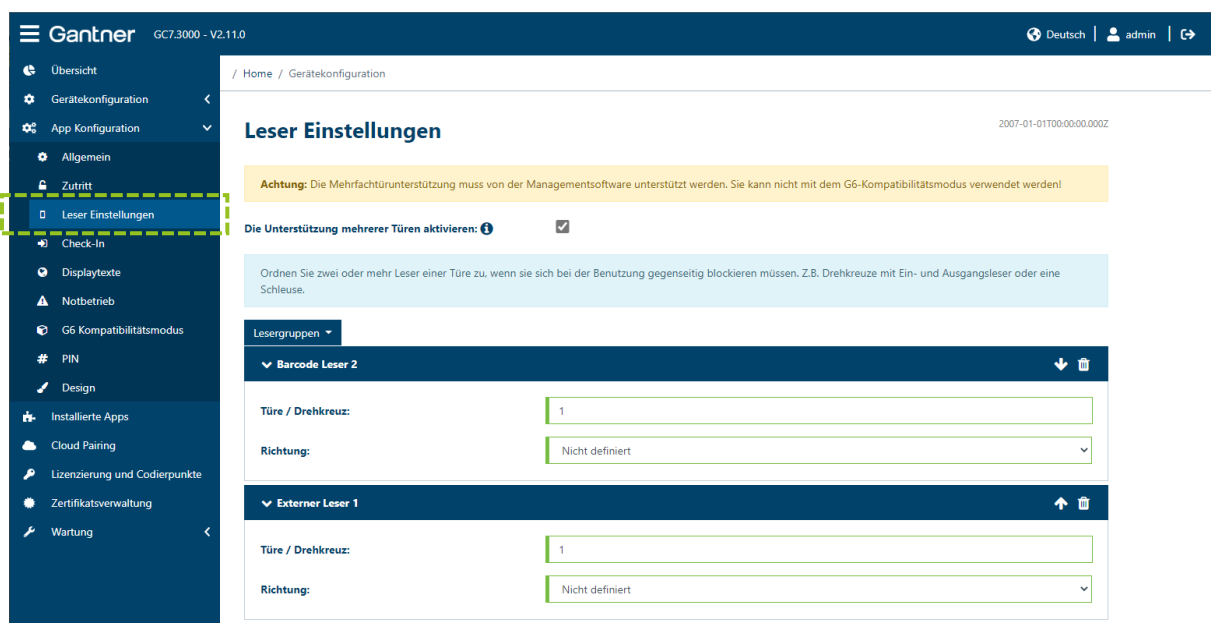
Gantner GC7.3000 - V2.11.0

Deutsch | admin

Übersicht
Gerätekonfiguration
App Konfiguration
Allgemein
Zutritt
Leser Einstellungen
Check-In
Displaytexte
Notbetrieb
G6 Kompatibilitätsmodus
PIN
Design
Installierte Apps
Cloud Pairing
Lizenzierung und Codierpunkte
Zertifikatsverwaltung
Wartung

/ Home / Gerätekonfiguration

Leser Einstellungen

2007-01-01T00:00:00.000Z

Achtung: Die Mehrfachtürunterstützung muss von der Managementsoftware unterstützt werden. Sie kann nicht mit dem G6-Kompatibilitätsmodus verwendet werden!

Die Unterstützung mehrerer Türen aktivieren:

Ordnen Sie zwei oder mehr Leser einer Türe zu, wenn sie sich bei der Benutzung gegenseitig blockieren müssen. Z.B. Drehkreuze mit Ein- und Ausgangsleser oder eine Schleuse.

Lesergruppen

Barcode Leser 2

Türe / Drehkreuz: 1

Richtung: Nicht definiert

Externer Leser 1

Türe / Drehkreuz: 1

Richtung: Nicht definiert